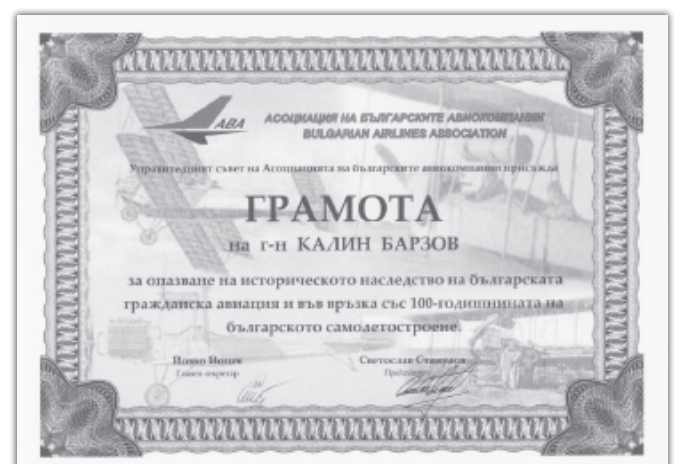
ABA АСОЦИАЦИЯ НА БЪЛГАРСКИТЕ АВИОКОМПАНИИ
BULGARIAN AIRLINES ASSOCIATION

Управителният съвет на Асоциацията на българските авиокомпании присъжда

ГРАМОТА
на г-н КАЛИН БАРЗОВ

за опазване на историческото наследство на българската гражданска авиация и във връзка със 100-годишнината на българското самолетостроене.

Пламо Йонев
Главен секретар

Светослав Ставрев
Председател